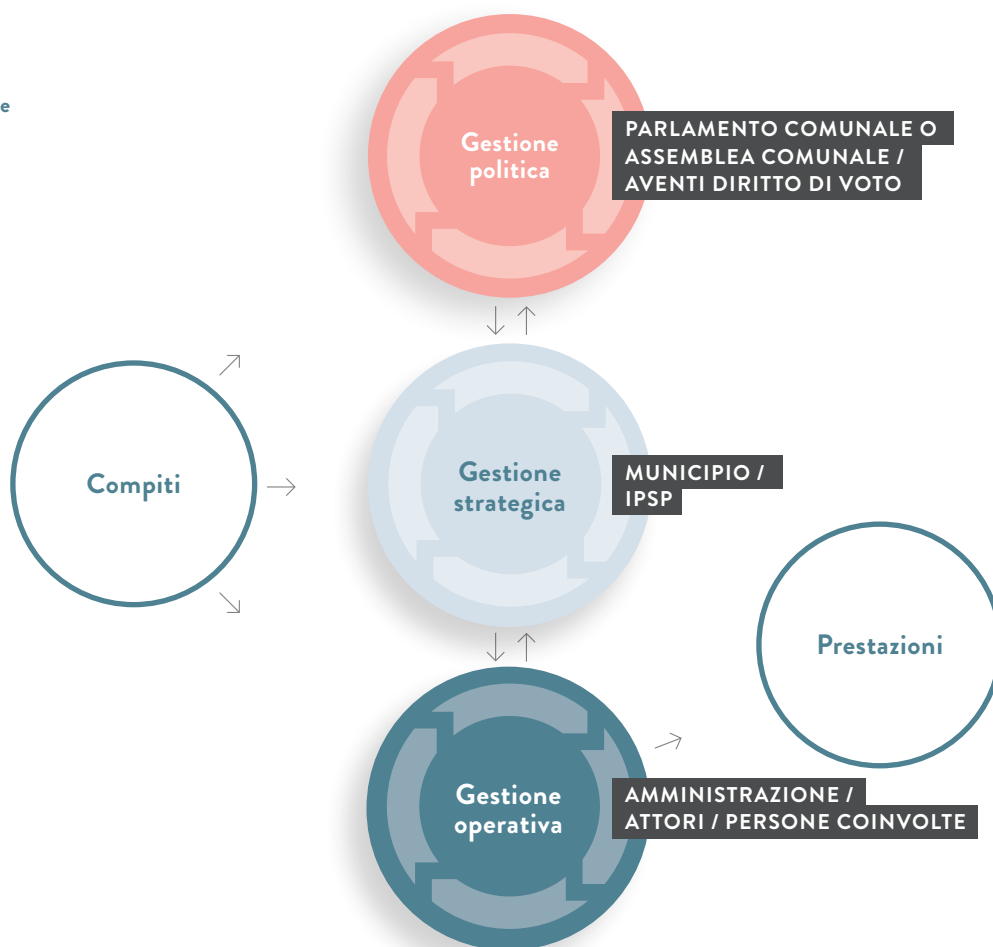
e

Gestione politica

PARLAMENTO COMUNALE O ASSEMBLEA COMUNALE / AVENTI DIRITTO DI VOTO

Compiti

Gestione strategica

MUNICIPIO / IPSP

Prestazioni

Gestione operativa

AMMINISTRAZIONE / ATTORI / PERSONE COINVOLTE